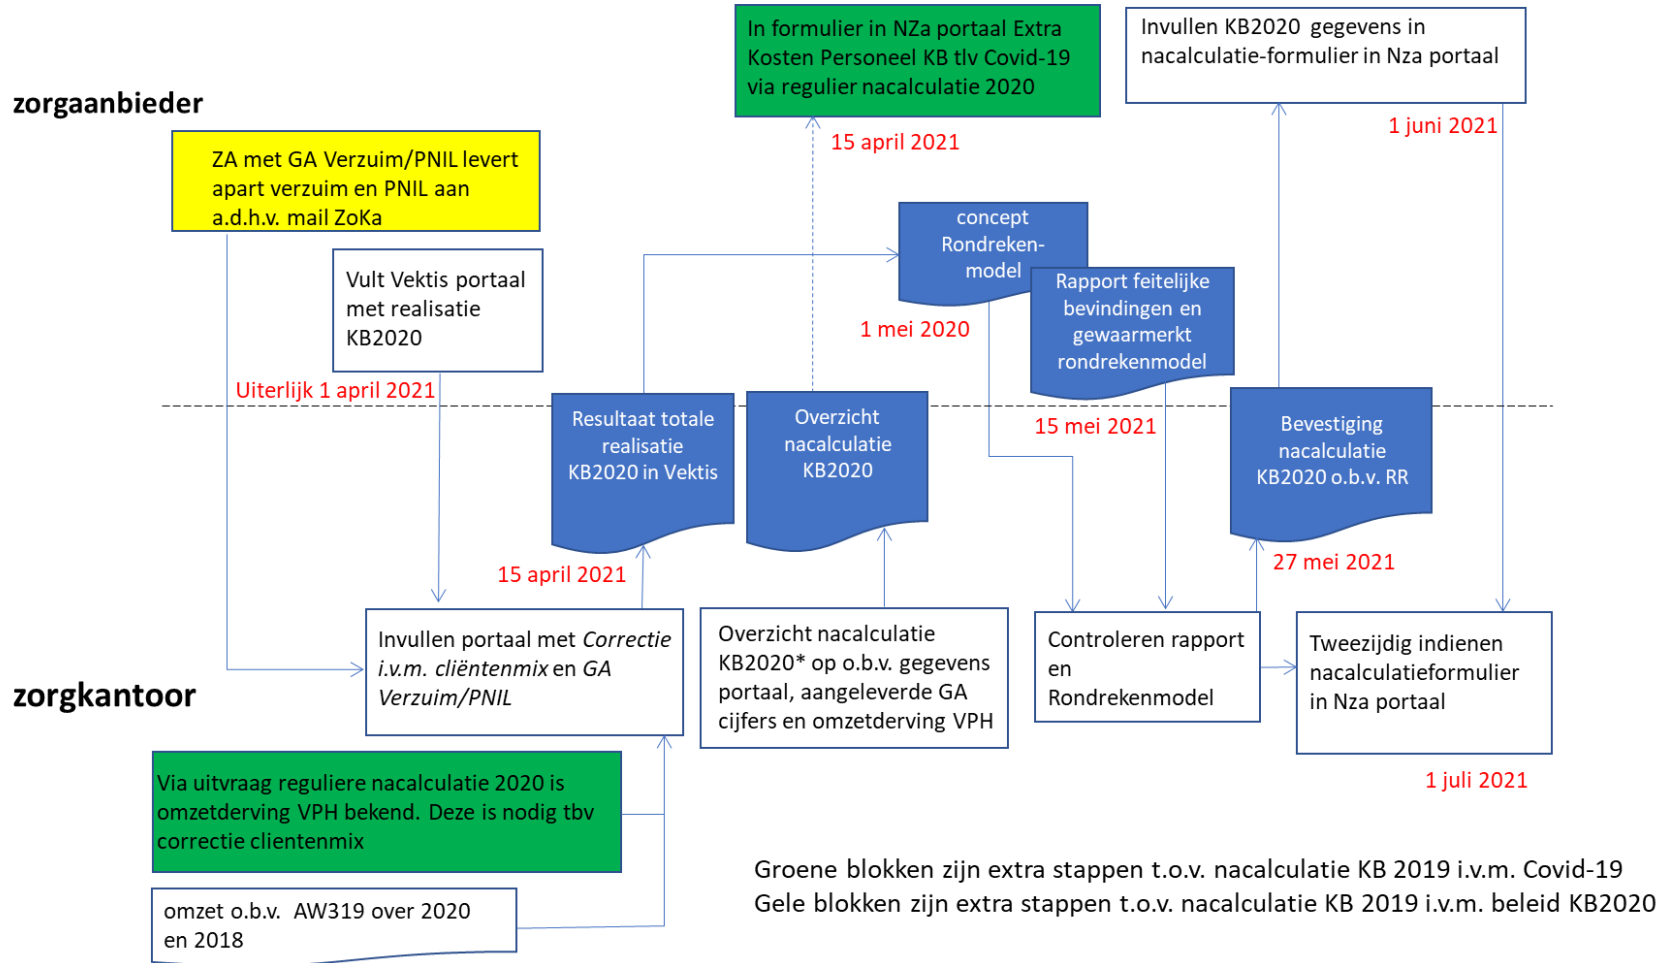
In formulier in NZa portaal Extra Kosten Personeel KB tlv Covid-19 via regulier nacalculatie 2020

Invullen KB2020 gegevens in nacalculatie-formulier in Nza portaal

zorgaanbieder

ZA met GA Verzuim/PNIL levert apart verzuim en PNIL aan a.d.h.v. mail ZoKa

15 april 2021

1 juni 2021

concept Rondreken-model

Vult Vektis portaal met realisatie KB2020

Rapport feitelijke bevindingen en gewaarmerkt rondrekenmodel

1 mei 2020

Uiterlijk 1 april 2021

Resultaat totale realisatie KB2020 in Vektis

Overzicht nacalculatie KB2020

15 mei 2021

Bevestiging nacalculatie KB2020 o.b.v. RR

15 april 2021

27 mei 2021

Invullen portaal met *Correctie i.v.m. cliëntenmix* en *GA Verzuim/PNIL*

Overzicht nacalculatie KB2020* op o.b.v. gegevens portaal, aangeleverde GA cijfers en omzetderving VPH

Controleren rapport en Rondrekenmodel

Tweezijdig indienen nacalculatieformulier in Nza portaal

zorgkantoor

Via uitvraag reguliere nacalculatie 2020 is omzetderving VPH bekend. Deze is nodig tbv correctie clientenmix

1 juli 2021

omzet o.b.v. AW319 over 2020 en 2018

Groene blokken zijn extra stappen t.o.v. nacalculatie KB 2019 i.v.m. Covid-19
Gele blokken zijn extra stappen t.o.v. nacalculatie KB 2019 i.v.m. beleid KB2020